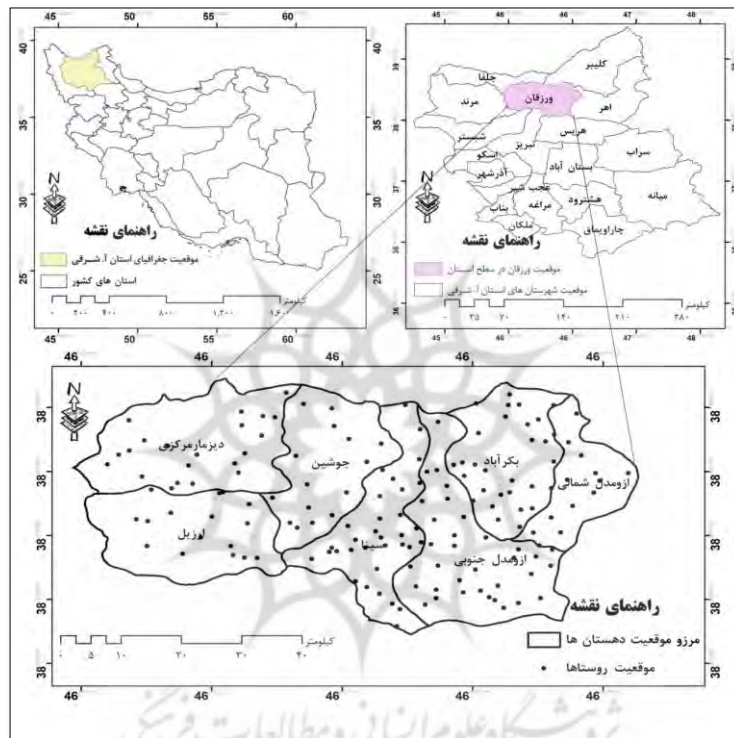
45 50 55 60
40
35
30
N
راهنمای نقشه
موقعیت جغرافیای استان آ. شرقی
استان های کشور
کیلومتر
۰ ۲۰۰ ۴۰۰ ۸۰۰ ۱,۲۰۰ ۱,۶۰۰
45 50 55 60

45 46 46 47 47
39
38
37
کلیبر
جلفا
ورزقان
مرند
اهر
هریس
شبستر
سراب
تبریز
اسکو
بستان آباد
آذرشهر
عجب شیر
میانه
هشترود
مراغه
بناب
ملکان
چاراویماق
N
راهنمای نقشه
موقعیت ورزقان در سطح استان
موقعیت شهرستان های استان آ. شرقی
کیلومتر
۰ ۳۵ ۷۰ ۱۴۰ ۲۱۰ ۲۸۰
45 46 46 47 47

46 46 46 46 46
38
38
38
38
N
دیزمار مرکزی
جوشین
بکر آباد
ازومدل شمالی
اوزبل
سینا
ازومدل جنوبی
راهنمای نقشه
کیلومتر
۰ ۵ ۱۰ ۲۰ ۳۰ ۴۰
مرزو موقعیت دهستان ها
موقعیت روستاها
46 46 46 46 46
پژوهشگاه علوم انسانی و مطالعات فرهنگی